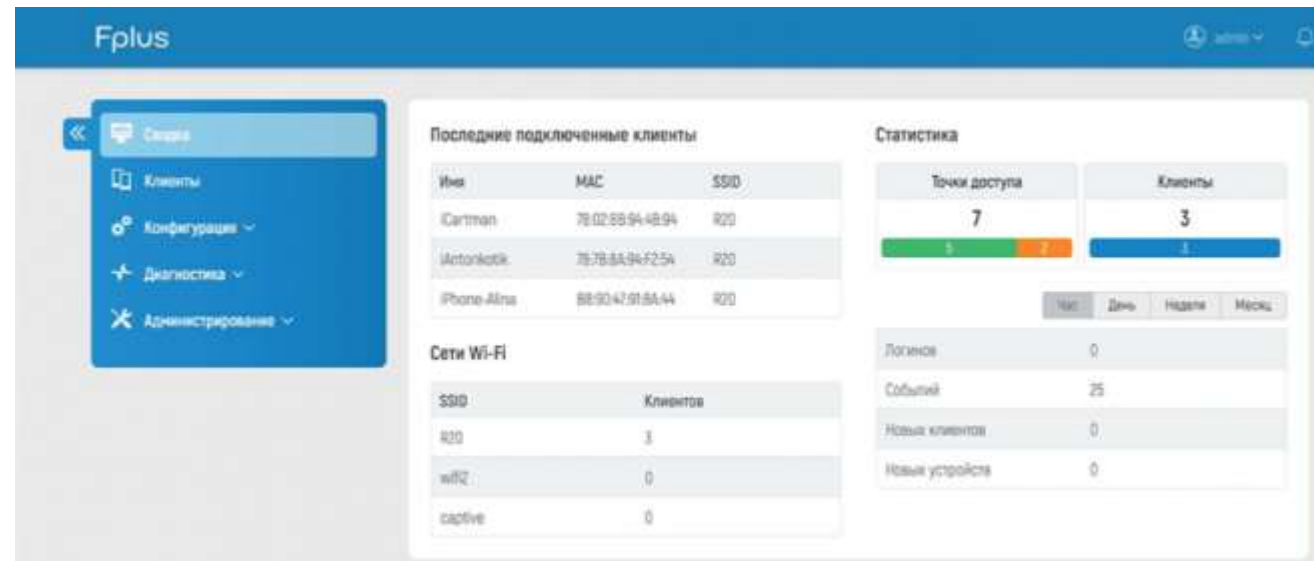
Fplus

admin

Сводка
Клиенты
Конфигурация
Диагностика
Администрирование

Последние подключенные клиенты

| Имя | MAC | SSID |
|---|---|---|
| iCartman | 78:02:E8:94:48:94 | R20 |
| iAntonkotik | 78:78:8A:94:F2:54 | R20 |
| iPhone-Alina | B8:90:47:91:8A:44 | R20 |

Сети Wi-Fi

| SSID | Клиентов |
|---|---|
| R20 | 3 |
| wifi2 | 0 |
| captive | 0 |

Статистика

| Точки доступа | Клиенты |
|---|---|
| 7 | 3 |
| 5 2 | 3 |

Час День Неделя Месяц

| Логинов | 0 |
|---|---|
| Событий | 25 |
| Новых клиентов | 0 |
| Новых устройств | 0 |